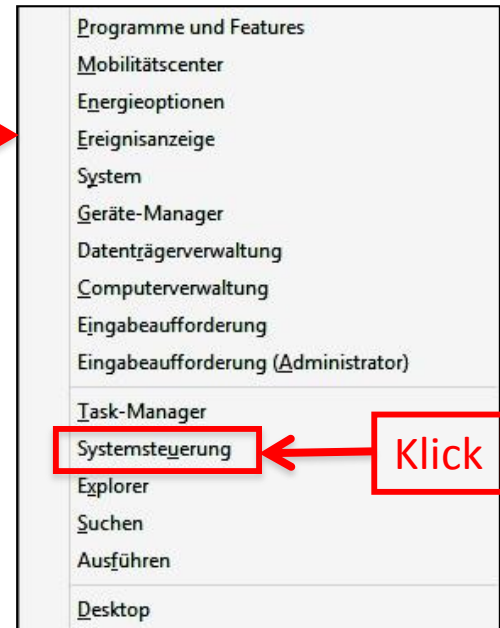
Programme und Features
Mobilitätscenter
Energieoptionen
Ereignisanzeige
System
Geräte-Manager
Datenträgerverwaltung
Computerverwaltung
Eingabeaufforderung
Eingabeaufforderung (Administrator)

Task-Manager
Systemsteuerung
Explorer
Suchen
Ausführen

Desktop

Klick